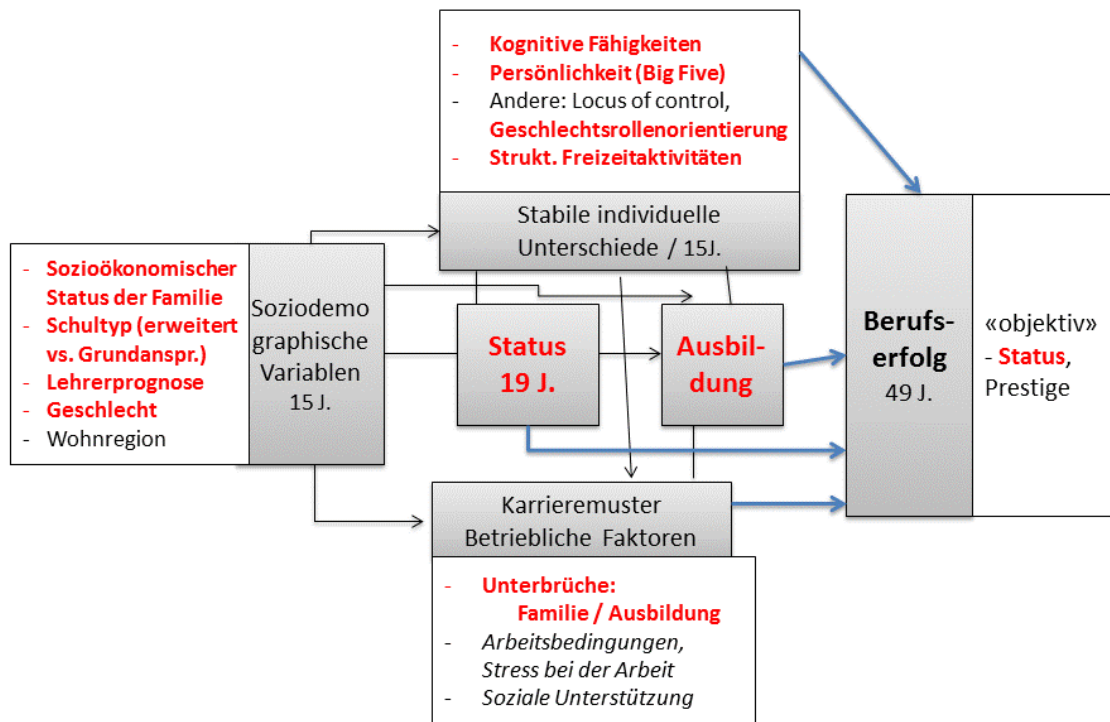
- Kognitive Fähigkeiten
- Persönlichkeit (Big Five)
- Andere: Locus of control, Geschlechtsrollenorientierung
- Strukt. Freizeitaktivitäten

Stabile individuelle Unterschiede / 15J.

- Sozioökonomischer Status der Familie
- Schultyp (erweitert vs. Grundanspr.)
- Lehrerprognose
- Geschlecht
- Wohnregion

Soziodemographische Variablen 15 J.

Status 19 J.

Ausbildung

Berufserfolg 49 J.

«objektiv»
- Status, Prestige

Karrieremuster Betriebliche Faktoren

- Unterbrüche: Familie / Ausbildung
- Arbeitsbedingungen, Stress bei der Arbeit
- Soziale Unterstützung